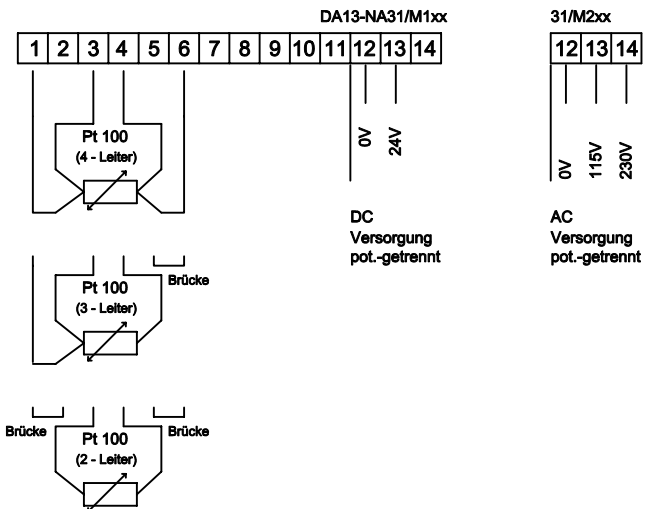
DA13-NA31/M1xx

31/M2xx

| 1 | 2 | 3 | 4 | 5 | 6 | 7 | 8 | 9 | 10 | 11 | 12 | 13 | 14 |
|---|---|---|---|---|---|---|---|---|---|---|---|---|---|

| 12 | 13 | 14 |
|---|---|---|

Pt 100
(4 - Leiter)

0V
24V

DC
Versorgung
pot.-getrennt

0V
115V
230V

AC
Versorgung
pot.-getrennt

Brücke

Pt 100
(3 - Leiter)

Brücke
Brücke

Pt 100
(2 - Leiter)